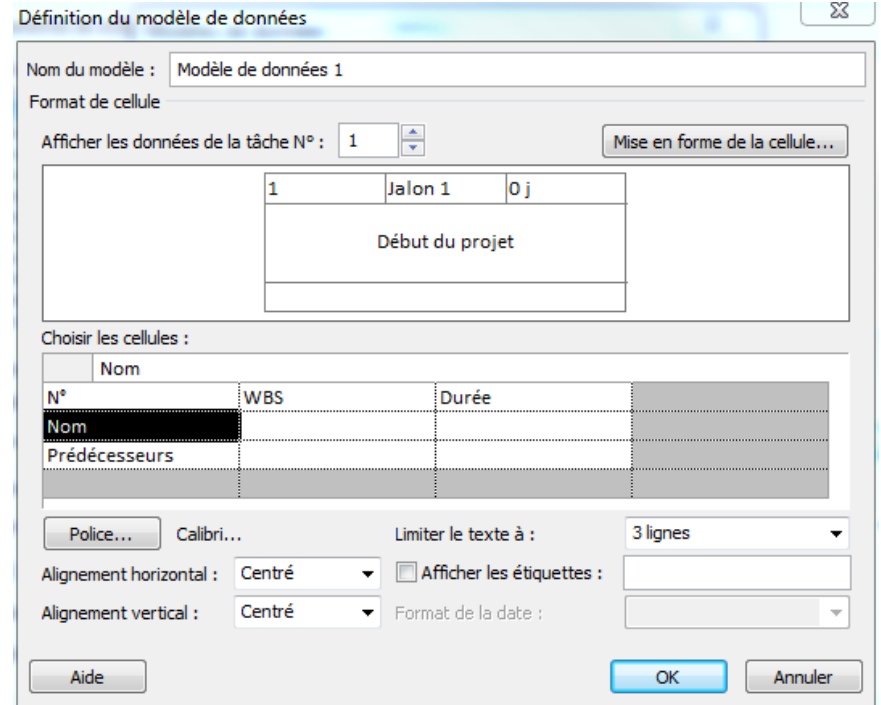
Définition du modèle de données

Nom du modèle : Modèle de données 1

Format de cellule

Afficher les données de la tâche N° : 1

Mise en forme de la cellule...

| 1 | Jalon 1 | 0 j |
|---|---|---|

Début du projet

Choisir les cellules :

Nom

| N° | WBS | Durée | |
|---|---|---|---|
| Nom | | | |
| Prédécesseurs | | | |

Police... Calibri...

Limiter le texte à : 3 lignes

Alignement horizontal : Centré

Afficher les étiquettes :

Alignement vertical : Centré

Format de la date :

Aide

OK

Annuler